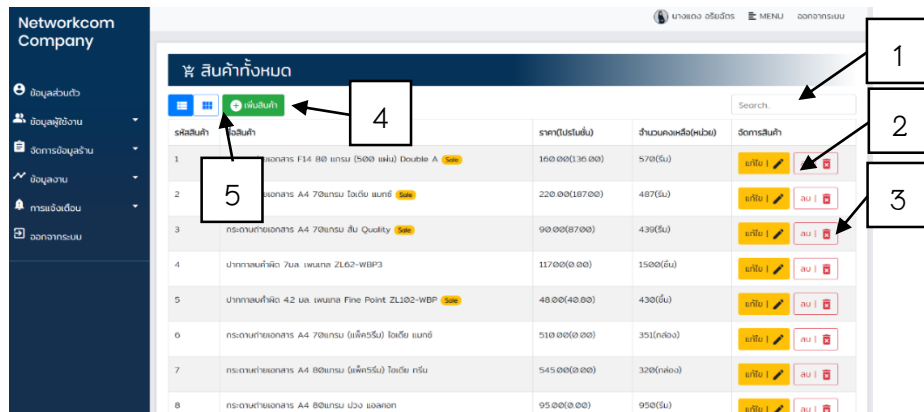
Networkcom Company

ข้อมูลส่วนตัว
ข้อมูลผู้ใช้งาน
จัดการข้อมูลร้าน
ข้อมูลงาน
การแจ้งเตือน
ออกจากระบบ

นางแดง อริยฉัตร MENU ออกจากระบบ

สินค้าทั้งหมด

เพิ่มสินค้า

Search.

1
2
3
4
5

| รหัสสินค้า | ชื่อสินค้า | ราคา(โปรโมชั่น) | จำนวนคงเหลือ(หน่วย) | จัดการสินค้า |
|---|---|---|---|---|
| 1 | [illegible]เอกสาร F14 80 แกรม (500 แผ่น) Double A Sale | 160.00(136.00) | 570(รีม) | แก้ไข ลบ |
| 2 | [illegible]เอกสาร A4 70แกรม ไอเดีย แมกซ์ Sale | 220.00(187.00) | 487(รีม) | แก้ไข ลบ |
| 3 | กระดาษถ่ายเอกสาร A4 70แกรม สีม Quality Sale | 90.00(87.00) | 439(รีม) | แก้ไข ลบ |
| 4 | ปากกาลบคำผิด 7มล. เพนเทล ZL62-WBP3 | 117.00(0.00) | 1500(ชิ้น) | แก้ไข ลบ |
| 5 | ปากกาลบคำผิด 4.2 มล. เพนเทล Fine Point ZL102-WBP Sale | 48.00(40.80) | 430(ชิ้น) | แก้ไข ลบ |
| 6 | กระดาษถ่ายเอกสาร A4 70แกรม (แพ็ค5รีม) ไอเดีย แมกซ์ | 510.00(0.00) | 351(กล่อง) | แก้ไข ลบ |
| 7 | กระดาษถ่ายเอกสาร A4 80แกรม (แพ็ค5รีม) ไอเดีย กรีน | 545.00(0.00) | 320(กล่อง) | แก้ไข ลบ |
| 8 | กระดาษถ่ายเอกสาร A4 80แกรม ม่วง แอลคอท | 95.00(0.00) | 950(รีม) | แก้ไข ลบ |